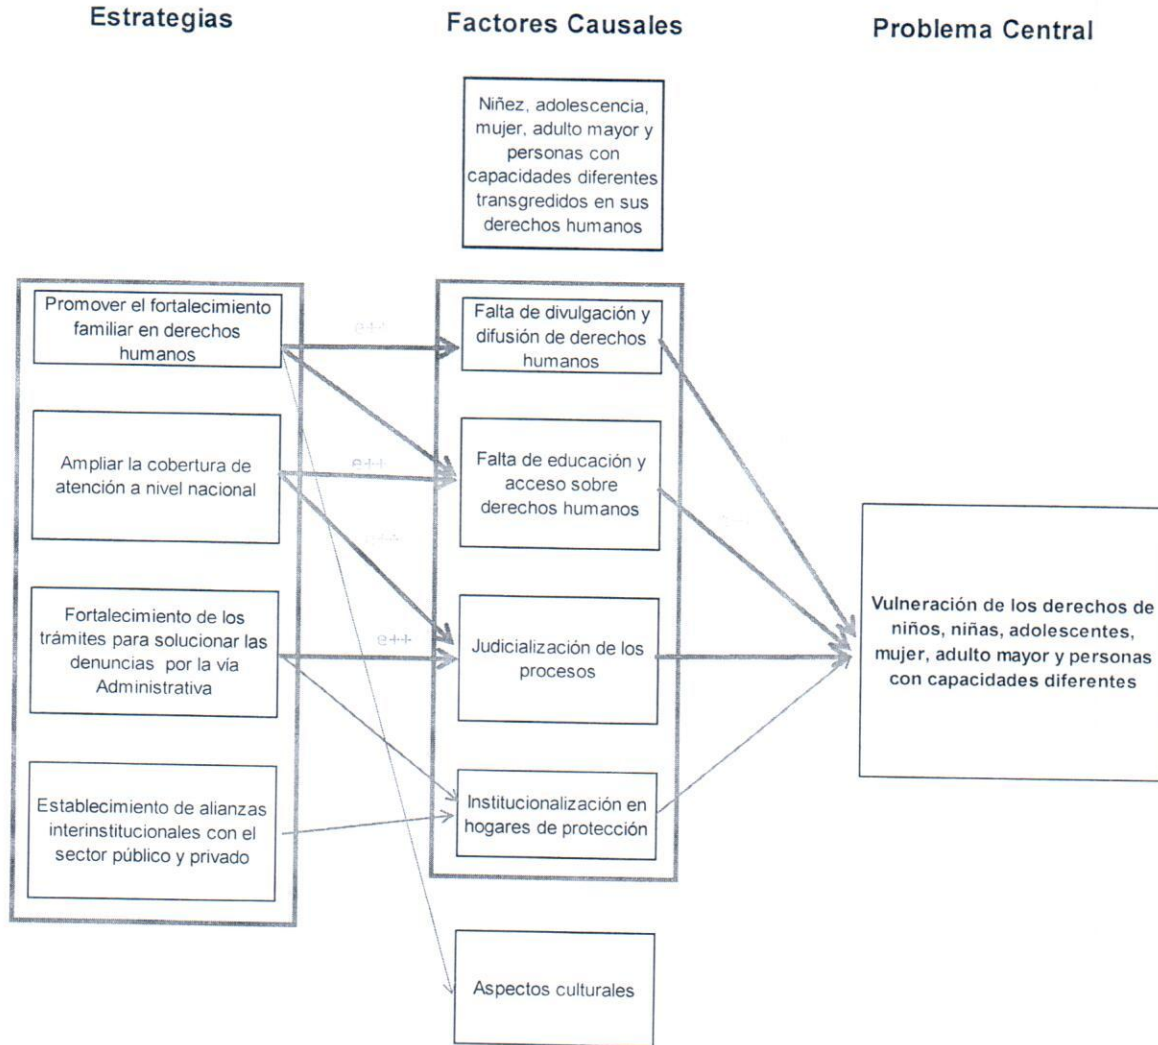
Estrategias

Factores Causales

Problema Central

Niñez, adolescencia, mujer, adulto mayor y personas con capacidades diferentes transgredidos en sus derechos humanos

Promover el fortalecimiento familiar en derechos humanos

Ampliar la cobertura de atención a nivel nacional

Fortalecimiento de los trámites para solucionar las denuncias por la vía Administrativa

Establecimiento de alianzas interinstitucionales con el sector público y privado

e++

e++

e++

e++

Falta de divulgación y difusión de derechos humanos

Falta de educación y acceso sobre derechos humanos

Judicialización de los procesos

Institucionalización en hogares de protección

Aspectos culturales

Vulneración de los derechos de niños, niñas, adolescentes, mujer, adulto mayor y personas con capacidades diferentes